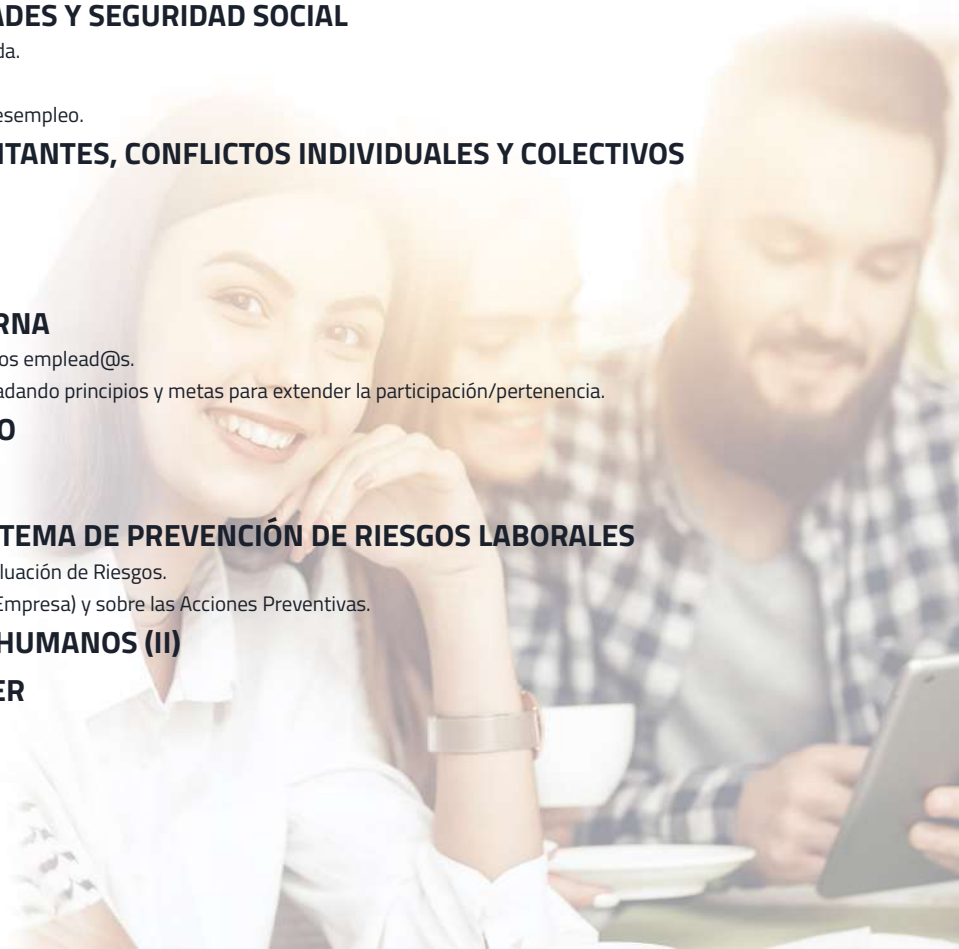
ADES Y SEGURIDAD SOCIAL
da.

esempleo.

ITANTES, CONFLICTOS INDIVIDUALES Y COLECTIVOS

RNA
os emplead@s.
adando principios y metas para extender la participación/pertenencia.

O

TEMA DE PREVENCIÓN DE RIESGOS LABORALES
luación de Riesgos.
Empresa) y sobre las Acciones Preventivas.

HUMANOS (II)

ER